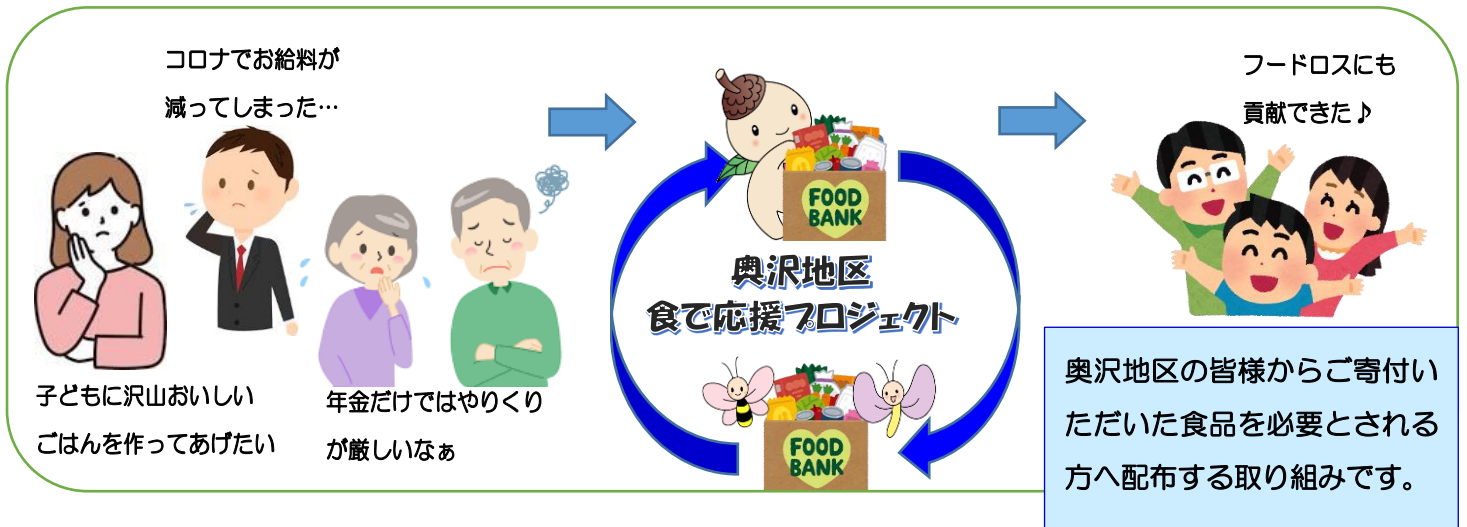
コロナでお給料が
減ってしまった…

子どもに沢山おいしい
ごはんを作ってあげたい

年金だけではやりくり
が厳しいなぁ

FOOD BANK

奥沢地区
食で応援プロジェクト

FOOD BANK

フードロスにも
貢献できた♪

奥沢地区の皆様からご寄付いただいた食品を必要とされる方へ配布する取り組みです。